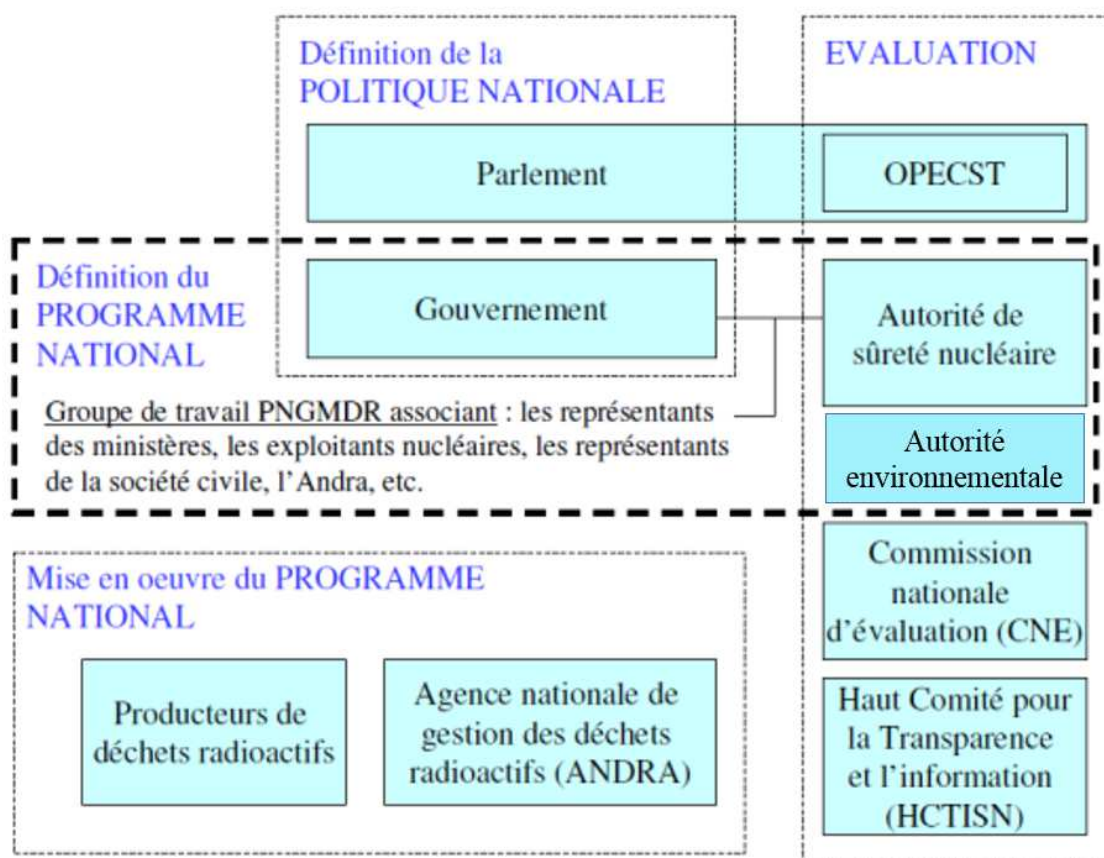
Définition de la
POLITIQUE NATIONALE

EVALUATION

Parlement

OPECST

Définition du
PROGRAMME
NATIONAL

Gouvernement

Autorité de sûreté nucléaire

Groupe de travail PNGMDR associant : les représentants des ministères, les exploitants nucléaires, les représentants de la société civile, l'Andra, etc.

Autorité environnementale

Mise en oeuvre du PROGRAMME NATIONAL

Producteurs de déchets radioactifs

Agence nationale de gestion des déchets radioactifs (ANDRA)

Commission nationale d'évaluation (CNE)

Haut Comité pour la Transparence et l'information (HCTISN)